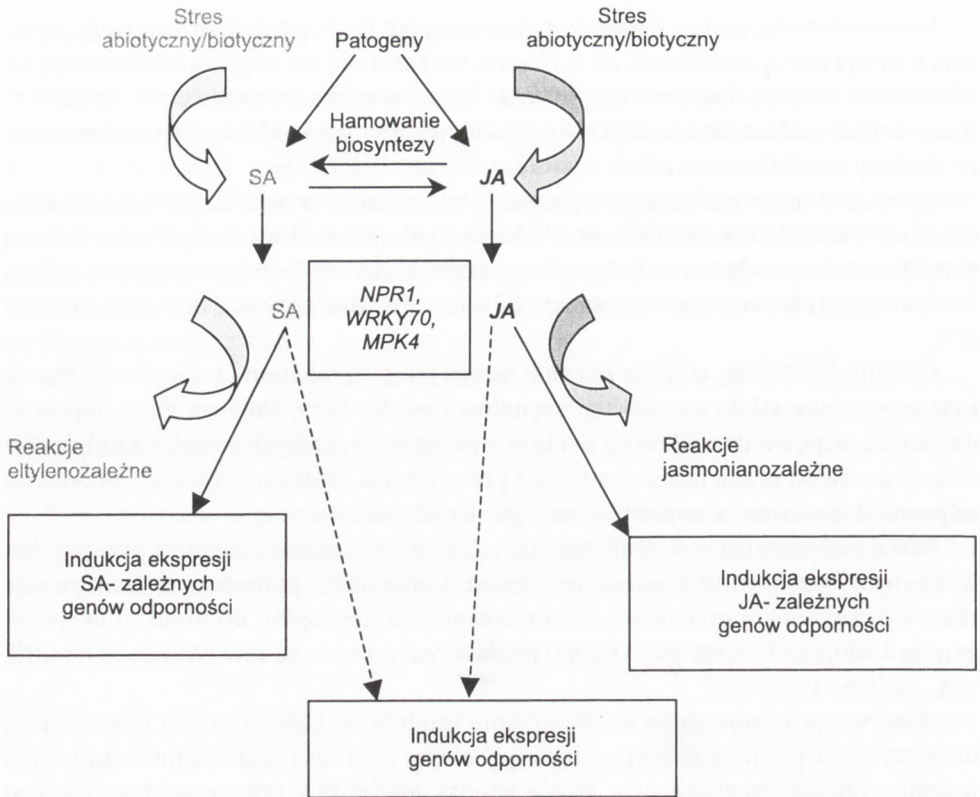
Stres abiotyczny/biotyczny

Patogeny

Stres abiotyczny/biotyczny

Hamowanie biosyntezy

SA

JA

SA

NPR1, WRKY70, MPK4

JA

Reakcje eltylenozależne

Reakcje jasmonianozależne

Indukcja ekspresji SA- zależnych genów odporności

Indukcja ekspresji JA- zależnych genów odporności

Indukcja ekspresji genów odporności